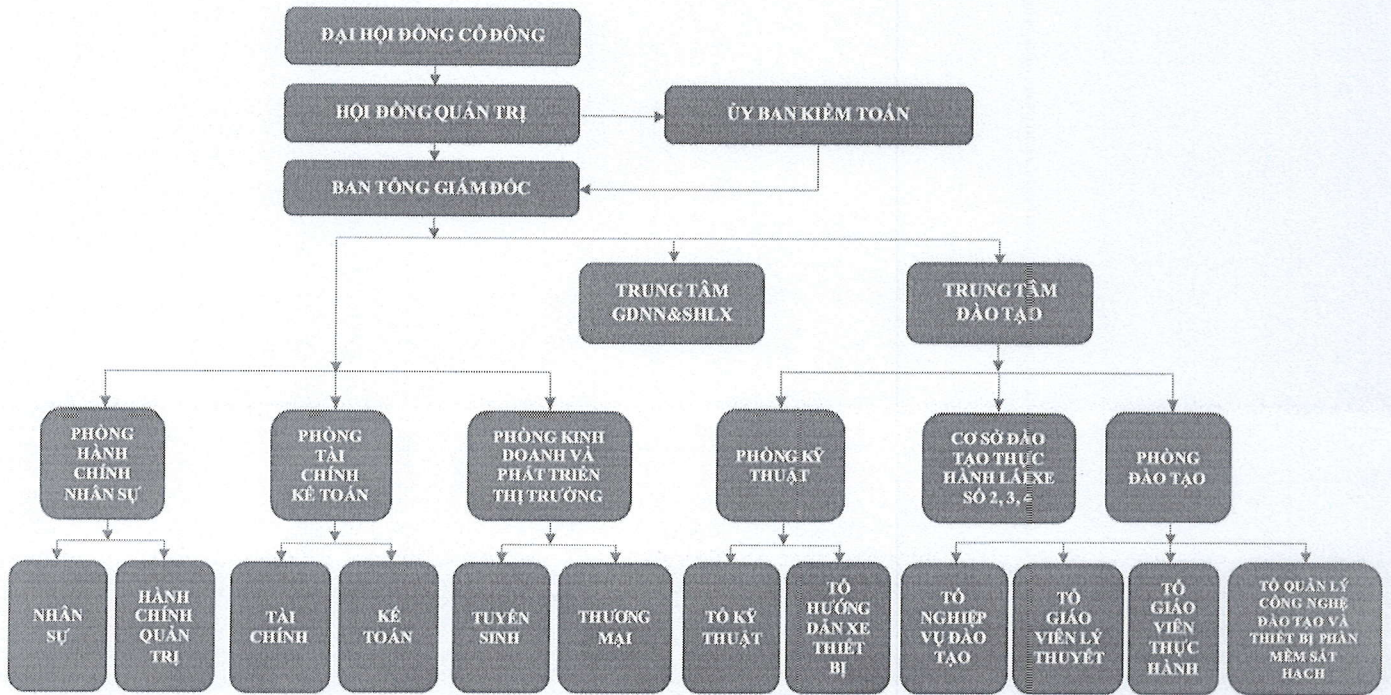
ĐẠI HỘI ĐỒNG CỔ ĐÔNG

HỘI ĐỒNG QUẢN TRỊ

ỦY BAN KIỂM TOÁN

BAN TỔNG GIÁM ĐỐC

TRUNG TÂM GDNN&SHLX

TRUNG TÂM ĐÀO TẠO

PHÒNG HÀNH CHÍNH NHÂN SỰ

PHÒNG TÀI CHÍNH KẾ TOÁN

PHÒNG KINH DOANH VÀ PHÁT TRIỂN THỊ TRƯỜNG

PHÒNG KỸ THUẬT

CƠ SỞ ĐÀO TẠO THỰC HÀNH LÁI XE SỐ 2, 3, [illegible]

PHÒNG ĐÀO TẠO

NHÂN SỰ

HÀNH CHÍNH QUẢN TRỊ

TÀI CHÍNH

KẾ TOÁN

TUYỂN SINH

THƯƠNG MẠI

TỔ KỸ THUẬT

TỔ HƯỚNG DẪN XE THIẾT BỊ

TỔ NGHIỆP VỤ ĐÀO TẠO

TỔ GIÁO VIÊN LÝ THUYẾT

TỔ GIÁO VIÊN THỰC HÀNH

TỔ QUẢN LÝ CÔNG NGHỆ ĐÀO TẠO VÀ THIẾT BỊ PHẦN MỀM SÁT HẠCH